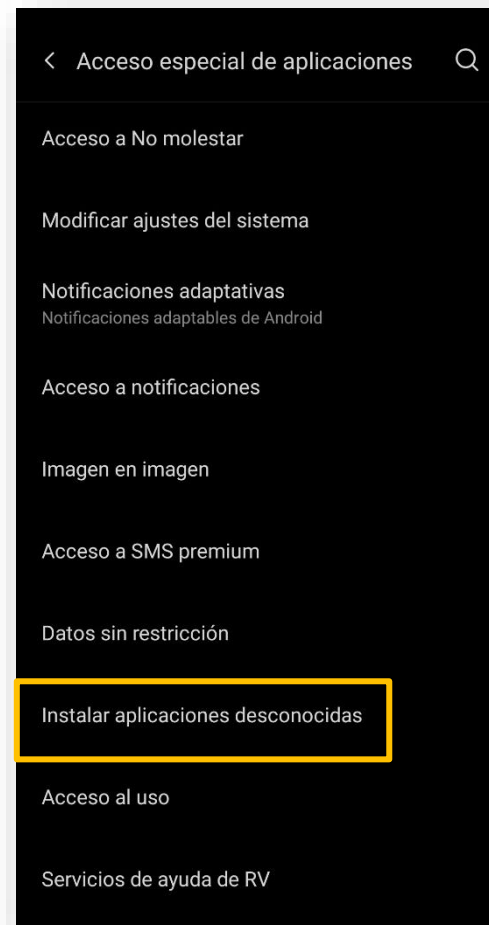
< Acceso especial de aplicaciones

Acceso a No molestar

Modificar ajustes del sistema

Notificaciones adaptativas
Notificaciones adaptables de Android

Acceso a notificaciones

Imagen en imagen

Acceso a SMS premium

Datos sin restricción

Instalar aplicaciones desconocidas

Acceso al uso

Servicios de ayuda de RV